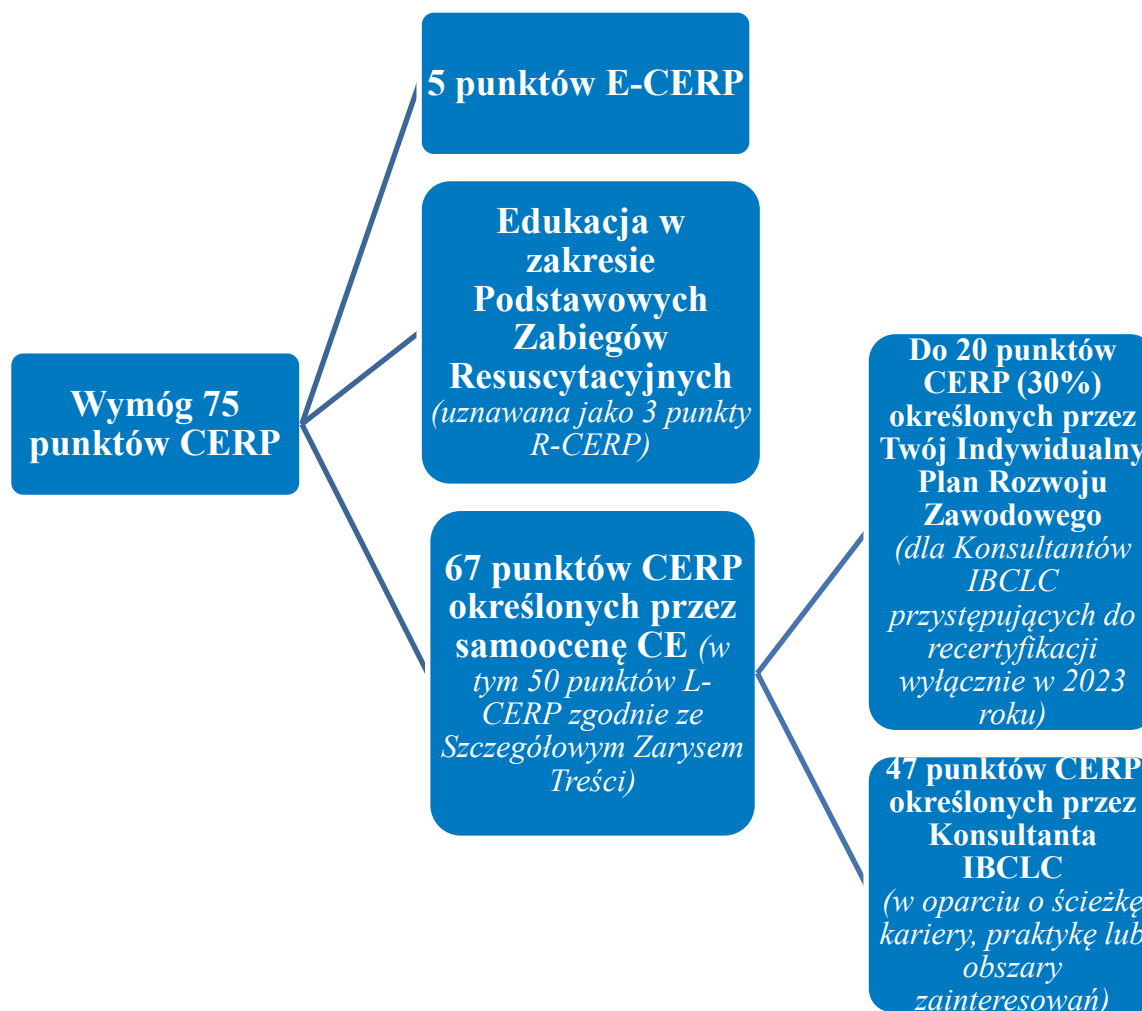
Wymóg 75 punktów CERP

5 punktów E-CERP

Edukacja w zakresie Podstawowych Zabiegów Resuscytacyjnych *(uznawana jako 3 punkty R-CERP)*

67 punktów CERP określonych przez samoocenę CE *(w tym 50 punktów L-CERP zgodnie ze Szczegółowym Zarysem Treści)*

Do 20 punktów CERP (30%) określonych przez Twój Indywidualny Plan Rozwoju Zawodowego *(dla Konsultantów IBCLC przystępujących do recertyfikacji wyłącznie w 2023 roku)*

47 punktów CERP określonych przez Konsultanta IBCLC *(w oparciu o ścieżkę kariery, praktykę lub obszary zainteresowań)*